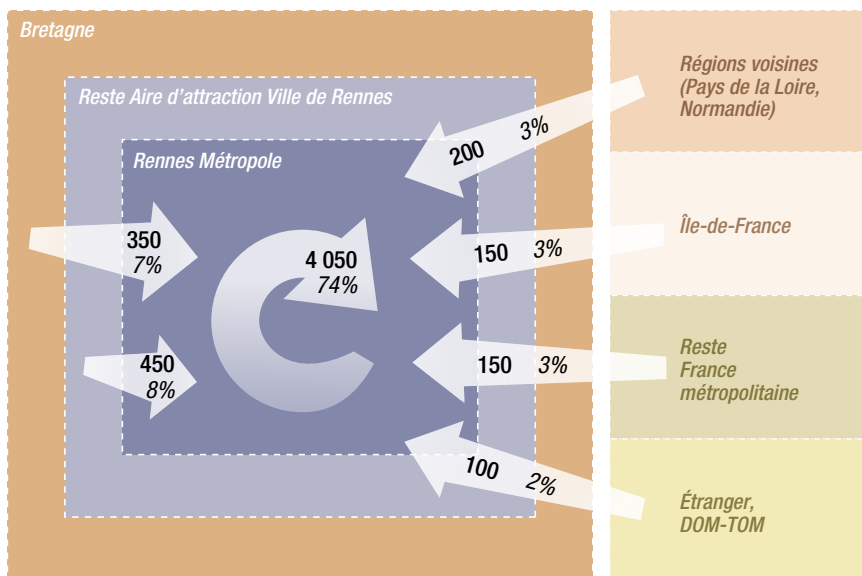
Bretagne

Reste Aire d'attraction Ville de Rennes

Rennes Métropole

4 050
74%

350
7%

450
8%

200 3%

150 3%

150 3%

100 2%

Régions voisines (Pays de la Loire, Normandie)

Île-de-France

Reste France métropolitaine

Étranger, DOM-TOM